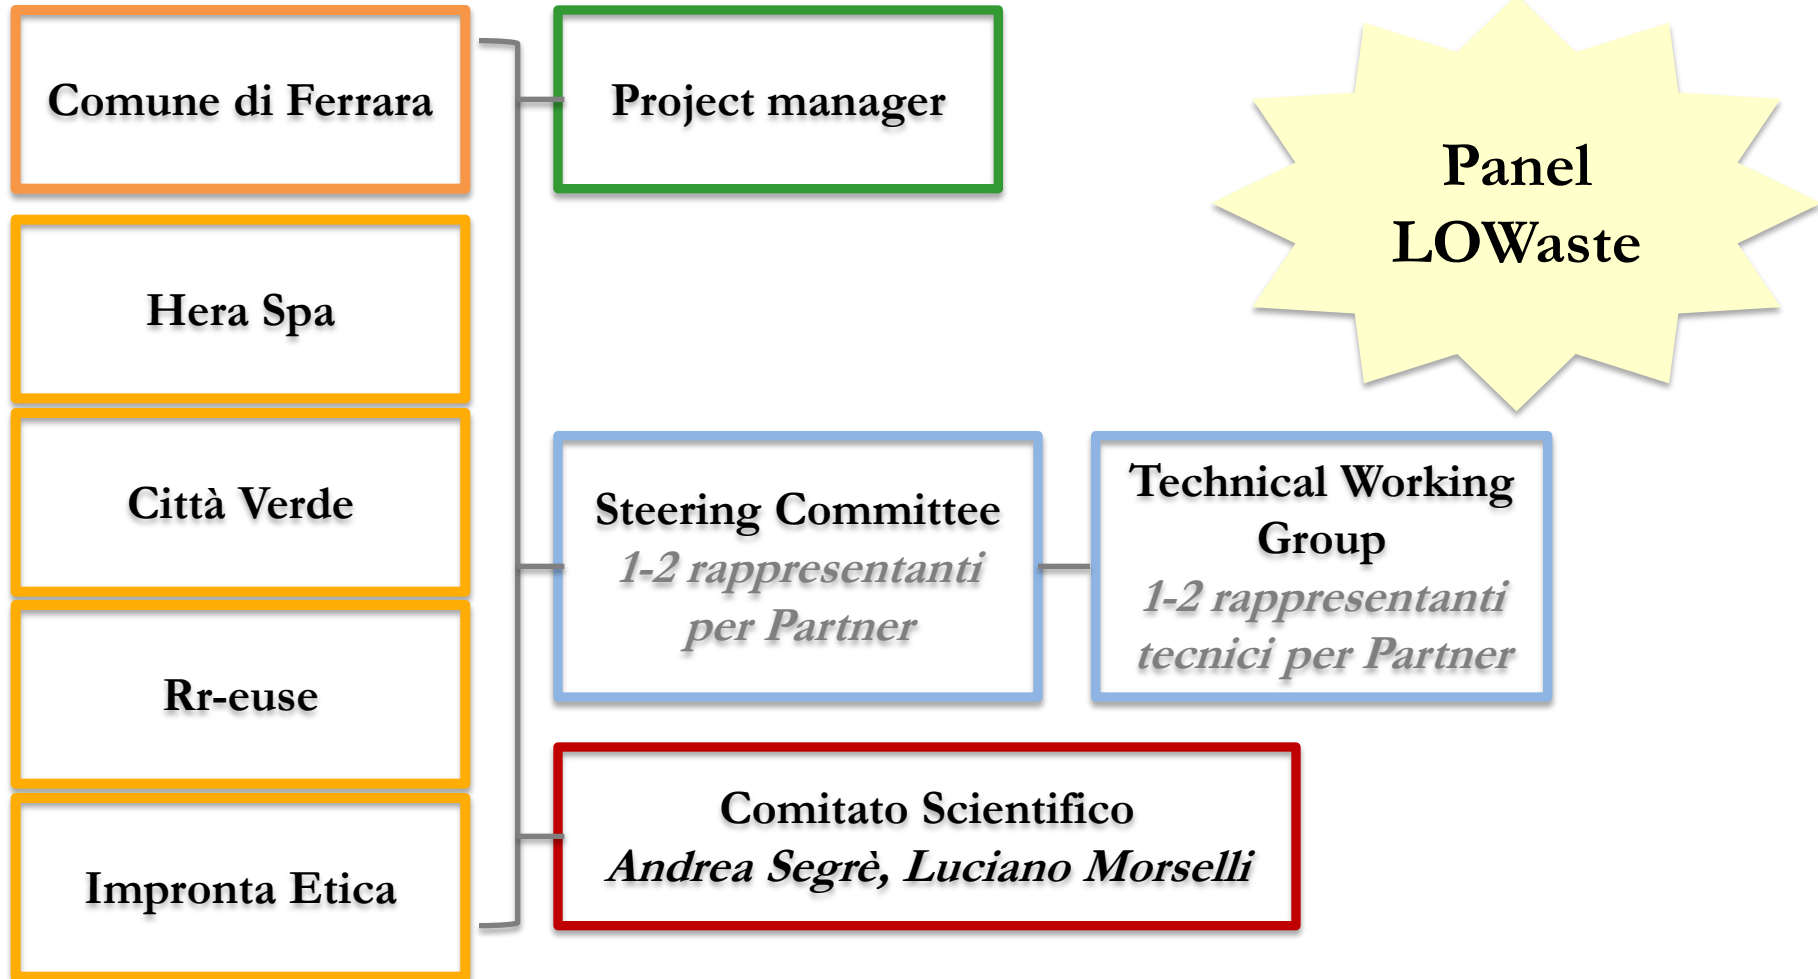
Comune di Ferrara

Hera Spa

Città Verde

Rr-euse

Impronta Etica

Project manager

Panel LOWaste

Steering Committee
1-2 rappresentanti per Partner

Technical Working Group
1-2 rappresentanti tecnici per Partner

Comitato Scientifico
Andrea Segrè, Luciano Morselli